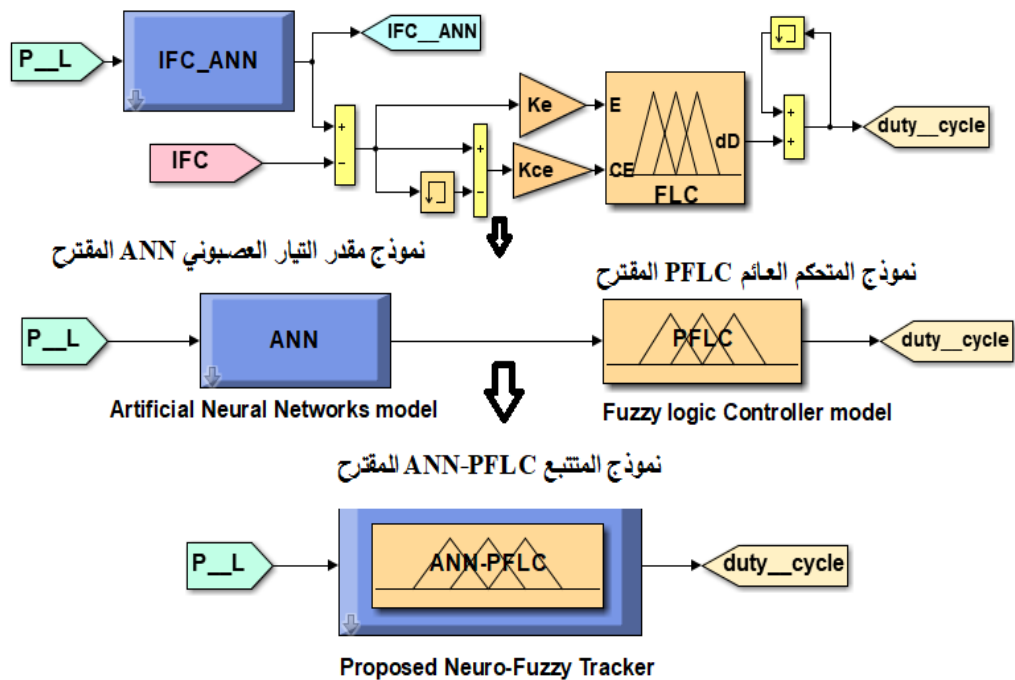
P__L

IFC_ANN

IFC__ANN

IFC

Ke

Kce

E

CE

dD

FLC

duty__cycle

نموذج مقدر التيار العصبوني ANN المقترح

نموذج المتحكم العائم PFLC المقترح

P__L

ANN

PFLC

duty__cycle

Artificial Neural Networks model

Fuzzy logic Controller model

نموذج المتتبع ANN-PFLC المقترح

P__L

ANN-PFLC

duty__cycle

Proposed Neuro-Fuzzy Tracker